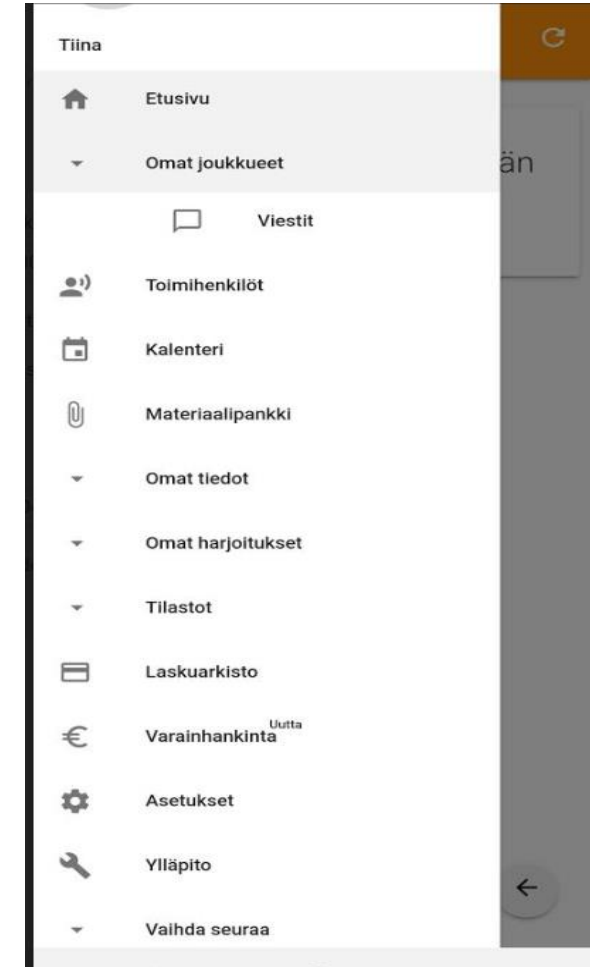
Tiina

Etusivu

Omat joukkueet

Viestit

Toimihenkilöt

Kalenteri

Materiaalipankki

Omat tiedot

Omat harjoitukset

Tilastot

Laskuarkisto

Varainhankinta Uutta

Asetukset

Ylläpito

Vaihda seuraa

än